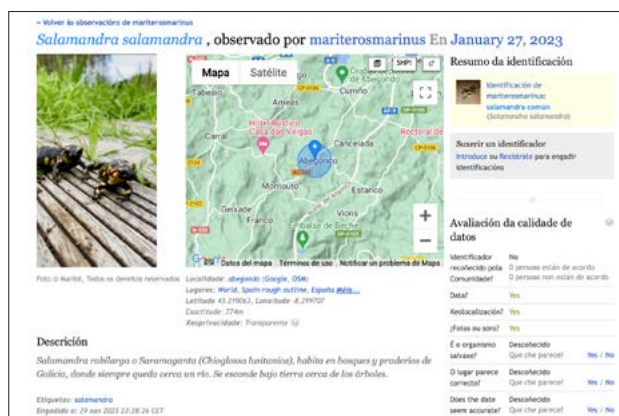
« Volver ás observacións de mariterosmarinus

Salamandra salamandra , observado por mariterosmarinus En January 27, 2023

Mapa Satélite

Abegondo Cumio Ameas Hotel Rústico Casa das Vegas Carral Cañeiro Cinceda Rectoral de Abegondo Mosteiro Estarico Gelade Franco Viones Embalse de Beche

Datos del mapa Términos de uso Notificar un problema de Maps

Foto © MariTé, Todos os dereitos reservados

Localidade: abegondo (Google, OSM)
Lugares: World, Spain rough outline, España Máis...
Latitude 43.2190, Lonxitude -8.2997
Exactitude: 774m
Xeoprivacidade: Transparente

Descrición

Salamandra rabilarga o Saramaganta (Chioglossa lusitanica), habita en bosques y praderios de Galicia, donde siempre queda cerca un río. Se esconde bajo tierra cerca de los árboles.

Etiquetas: salamandra
Engadido o: 29 xan 2023 22:28:26 CET

Resumo da identificación

Identificación de mariterosmarinus: salamandra común (Salamandra salamandra)

Suxerir un identificador
Introduce ou Rexístrate para engadir identificacións

Avaliación da calidade de datos

| | | |
|---|---|---|
| Identificador recoñecido pola Comunidade? | No | 0 persoas están de acordo 0 persoas non están de acordo |
| Data? | Yes | |
| Xeolocalización? | Yes | |
| ¿Fotos ou sons? | Yes | |
| É o organismo salvaxe? | Descoñecido Que che parece? | Yes / No |
| O lugar parece correcto? | Descoñecido Que che parece? | Yes / No |
| Does the date seem accurate? | Descoñecido Que che parece? | Yes / No |